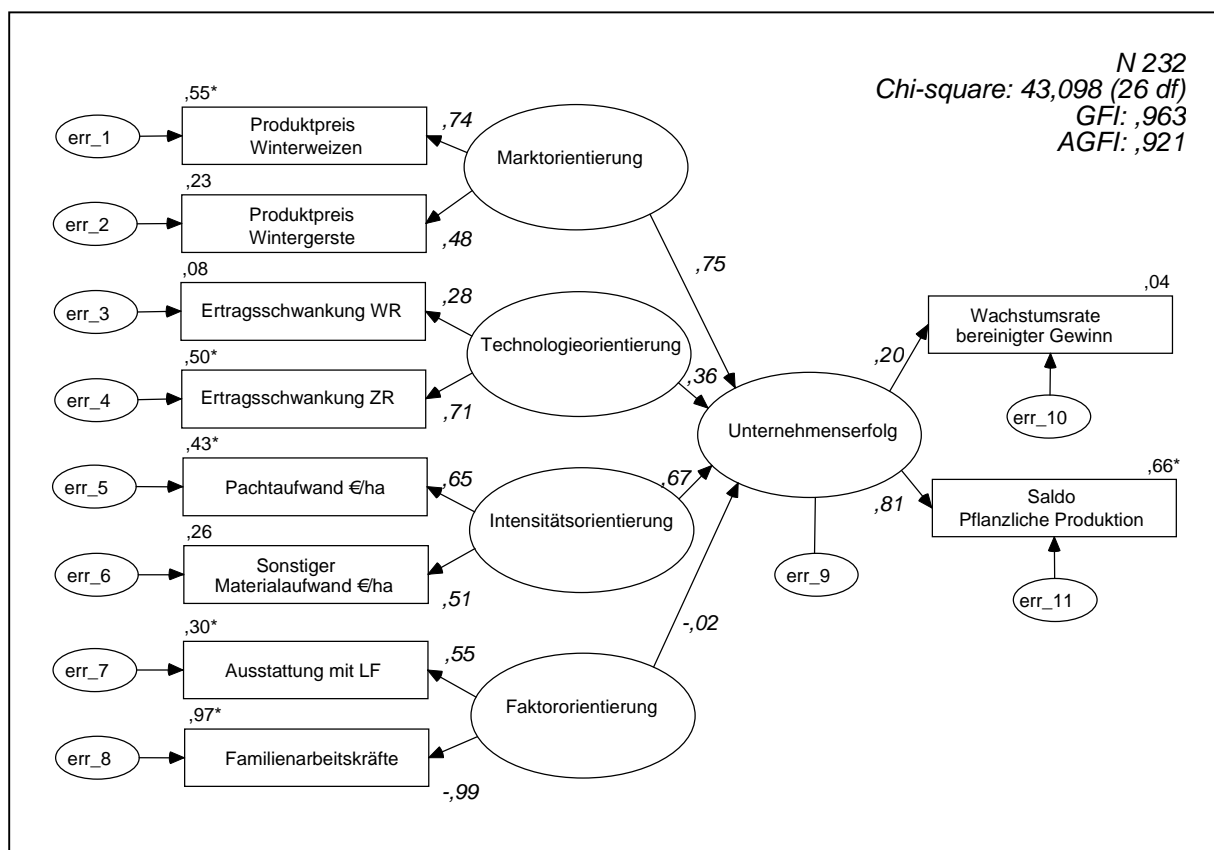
N 232
Chi-square: 43,098 (26 df)
GFI: ,963
AGFI: ,921

,55*
err_1
Produktpreis Winterweizen
,74
Marktorientierung
,23
err_2
Produktpreis Wintergerste
,48
,75
,08
err_3
Ertragsschwankung WR
,28
Technologieorientierung
,50*
err_4
Ertragsschwankung ZR
,71
,36
,43*
err_5
Pachtaufwand €/ha
,65
Intensitätsorientierung
,67
,26
err_6
Sonstiger Materialaufwand €/ha
,51
-,02
,30*
err_7
Ausstattung mit LF
,55
Faktororientierung
,97*
err_8
Familienarbeitskräfte
-,99

Unternehmenserfolg
err_9
,20
,04
Wachstumsrate bereinigter Gewinn
err_10
,81
,66*
Saldo Pflanzliche Produktion
err_11